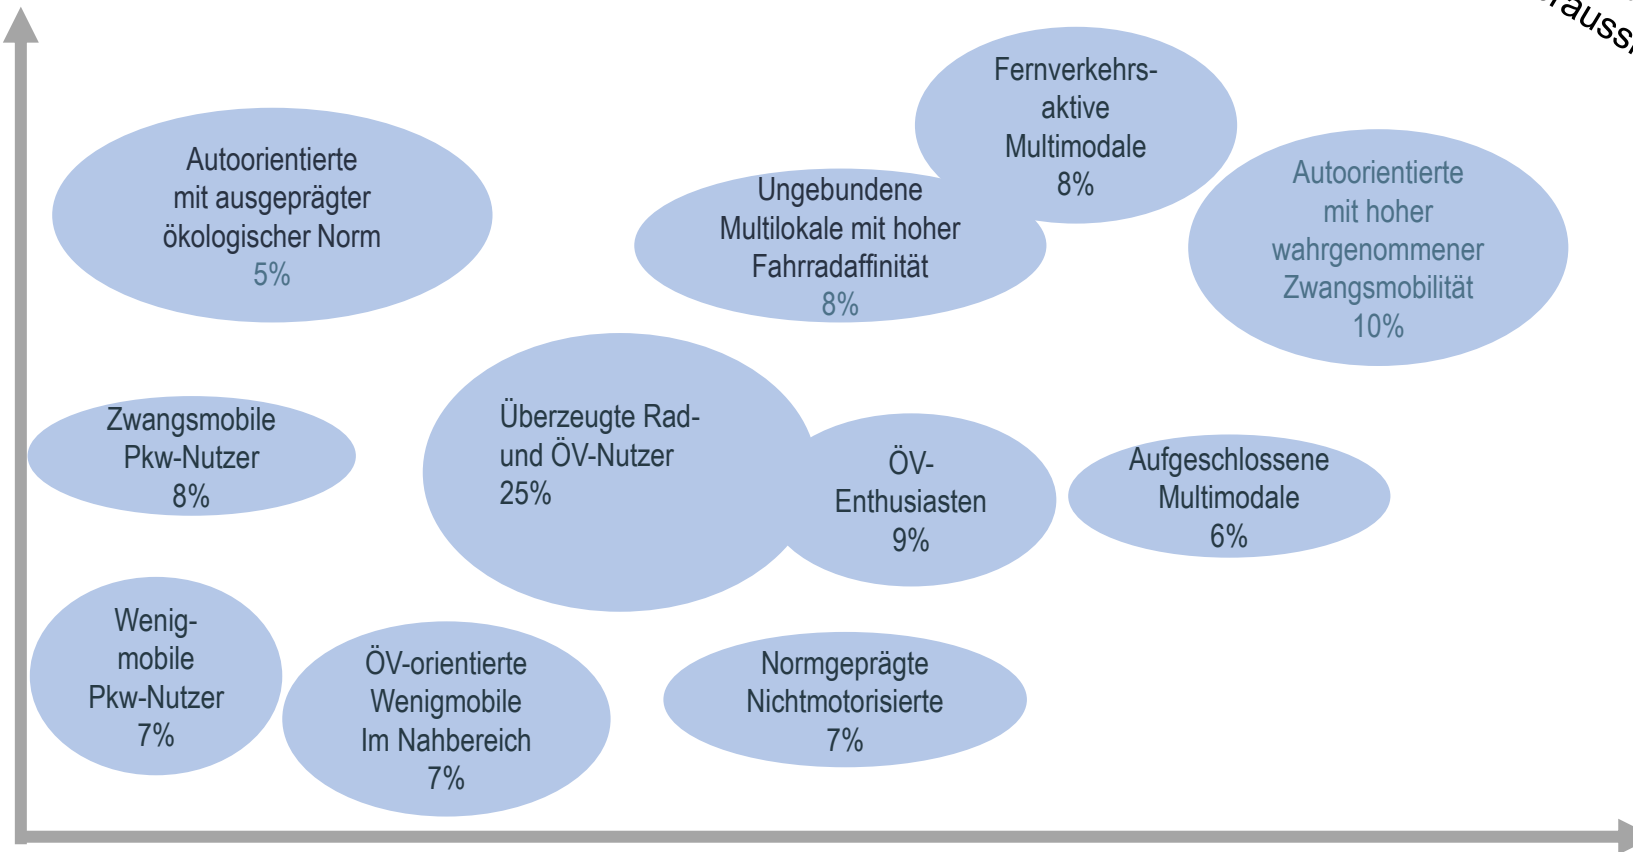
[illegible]aussp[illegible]

Autoorientierte mit ausgeprägter ökologischer Norm 5%

Fernverkehrs-aktive Multimodale 8%

Ungebundene Multilokale mit hoher Fahrradaffinität 8%

Autoorientierte mit hoher wahrgenommener Zwangsmobilität 10%

Zwangsmobile Pkw-Nutzer 8%

Überzeugte Rad- und ÖV-Nutzer 25%

ÖV-Enthusiasten 9%

Aufgeschlossene Multimodale 6%

Wenig-mobile Pkw-Nutzer 7%

ÖV-orientierte Wenigmobile Im Nahbereich 7%

Normgeprägte Nichtmotorisierte 7%